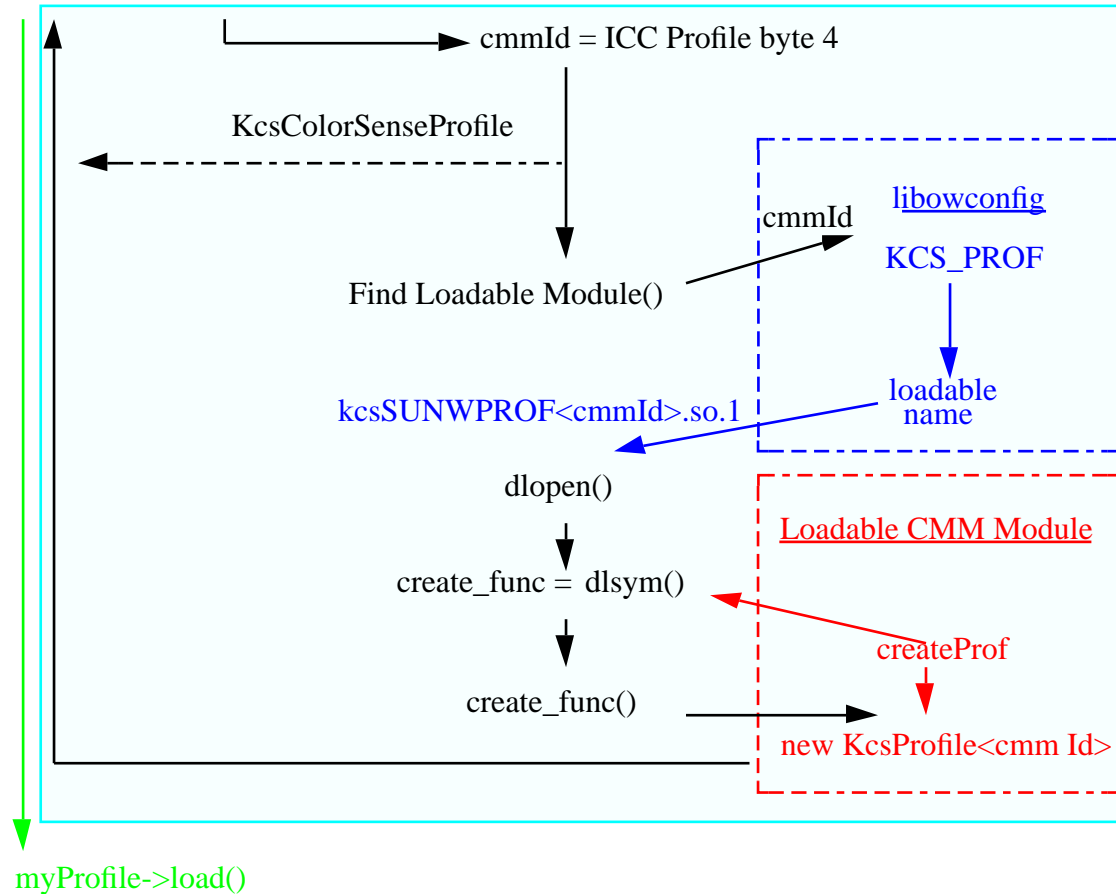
cmmId = ICC Profile byte 4

KcsColorSenseProfile

cmmId

libowconfig

KCS_PROF

Find Loadable Module()

loadable name

kcsSUNWPROF<cmmId>.so.1

dlopen()

Loadable CMM Module

create_func = dlsym()

createProf

create_func()

new KcsProfile<cmm Id>

myProfile->load()